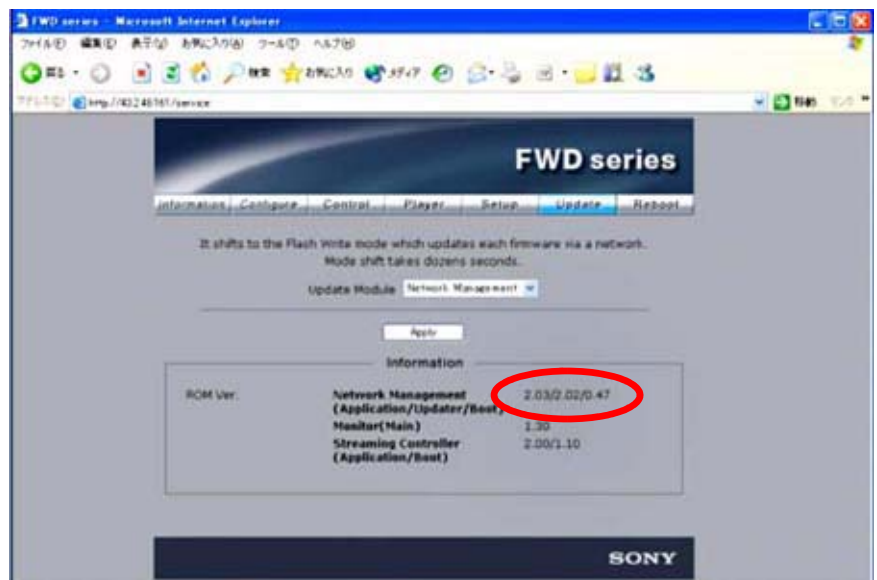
FWD series - Microsoft Internet Explorer

ファイル(F) 編集(E) 表示(V) お気に入り(A) ツール(T) ヘルプ(H)

戻る 検索 お気に入り メディア

アドレス(D) http://43.2.48.161/service

移動 リンク

FWD series

Information Configure Control Player Setup Update Reboot

It shifts to the Flash Write mode which updates each firmware via a network. Mode shift takes dozens seconds.

Update Module Network Management

Apply

Information

| ROM Ver. | Network Management (Application/Updater/Boot) | 2.03/2.02/0.47 |
|---|---|---|
| | Monitor(Main) | 1.30 |
| | Streaming Controller (Application/Boot) | 2.00/1.10 |

SONY